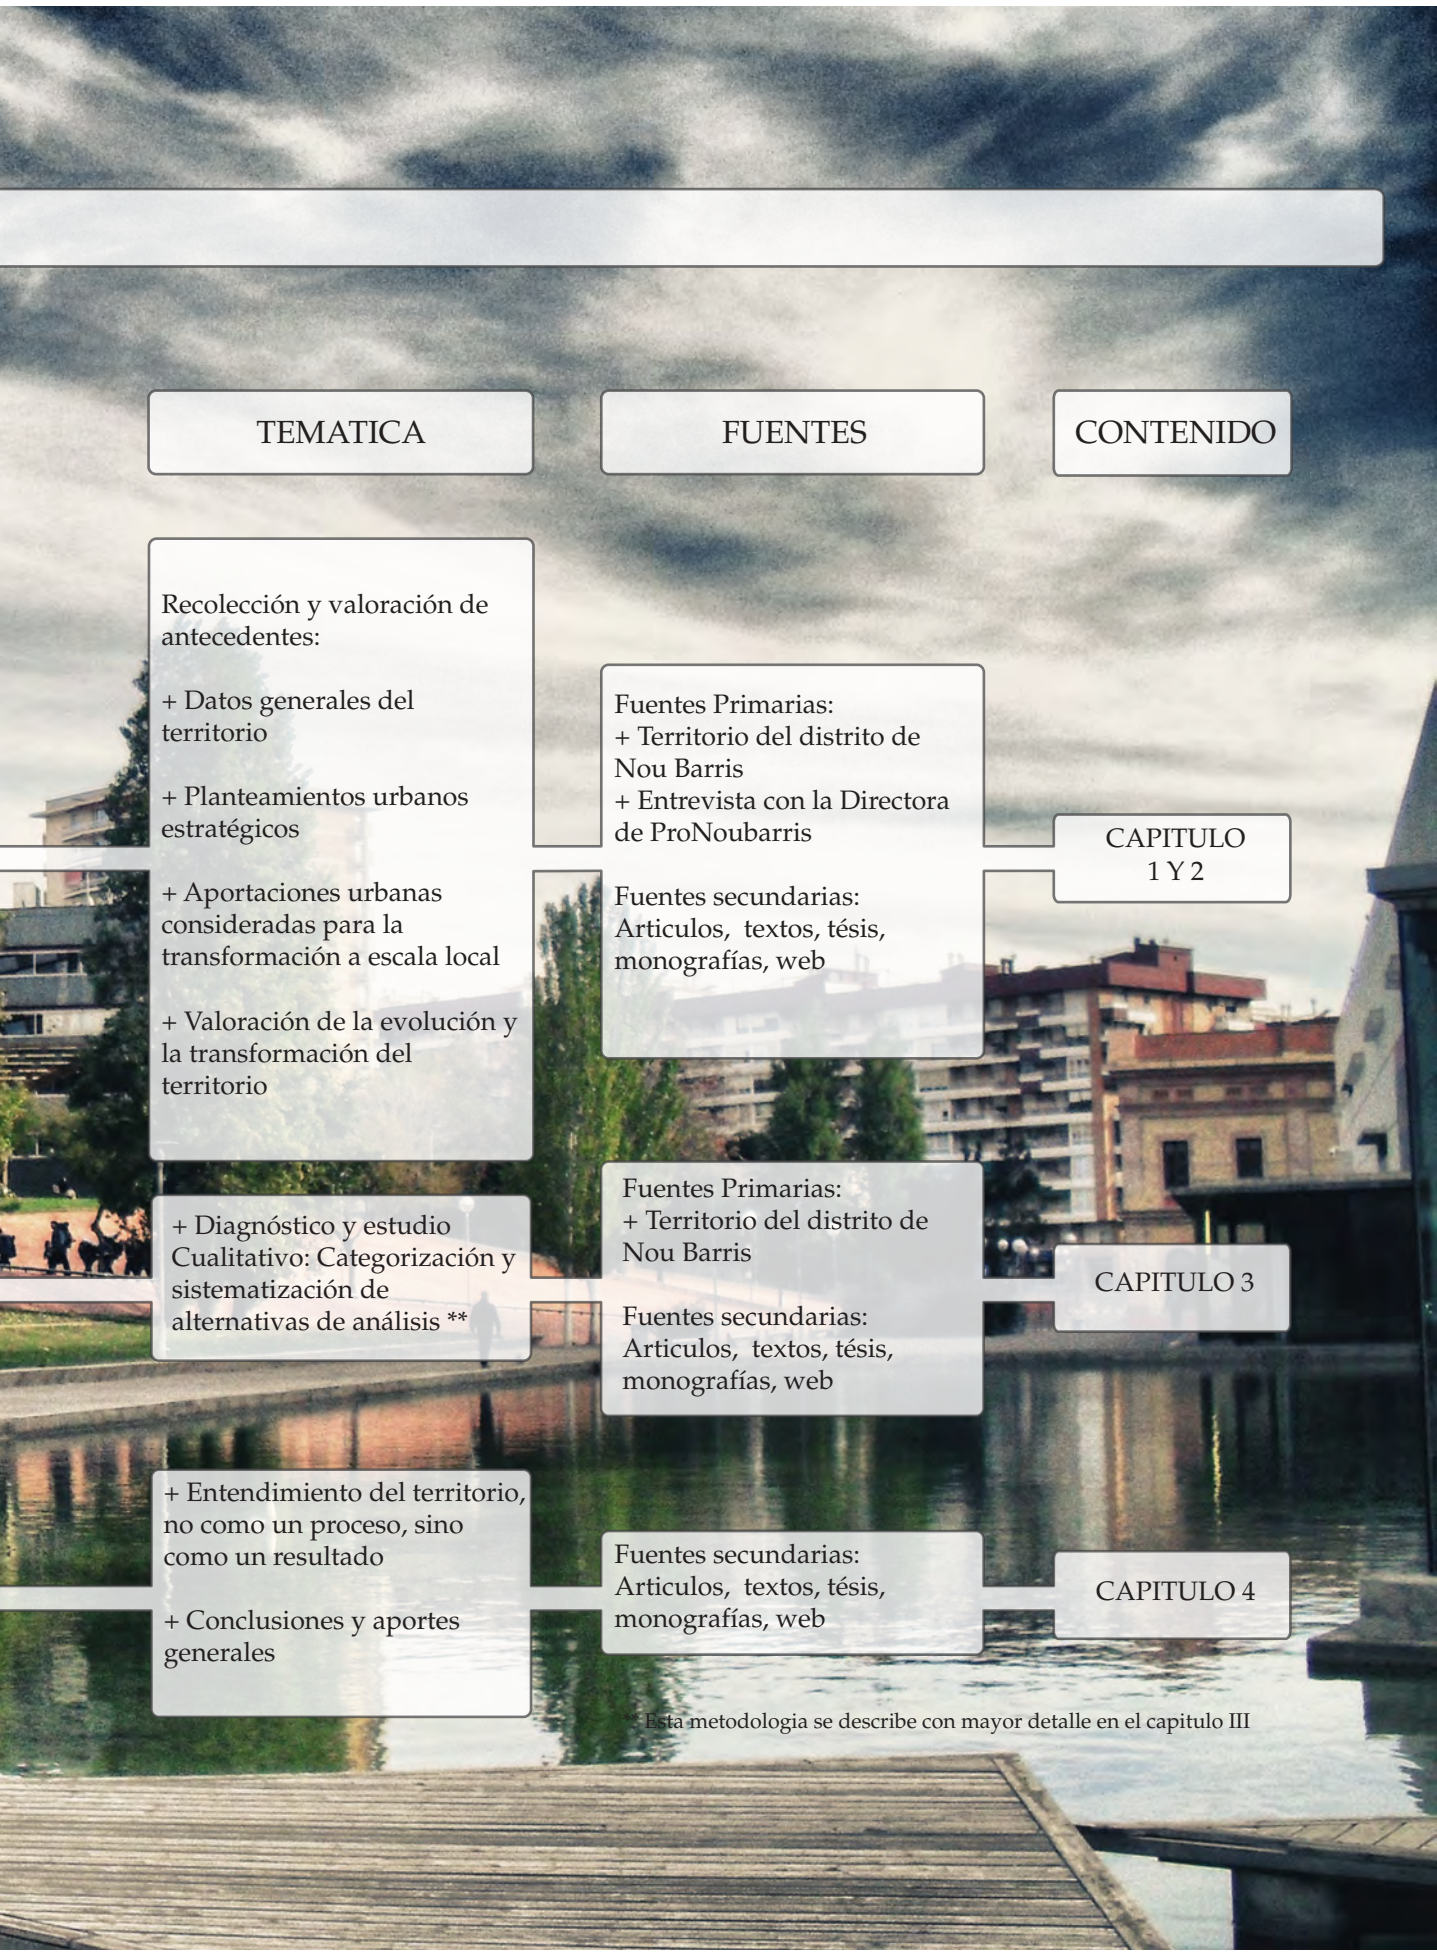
TEMATICA

FUENTES

CONTENIDO

Recolección y valoración de antecedentes:

+ Datos generales del territorio

+ Planteamientos urbanos estratégicos

+ Aportaciones urbanas consideradas para la transformación a escala local

+ Valoración de la evolución y la transformación del territorio

Fuentes Primarias:
+ Territorio del distrito de Nou Barris
+ Entrevista con la Directora de ProNoubarris

Fuentes secundarias:
Articulos, textos, tésis, monografías, web

CAPITULO 1 Y 2

+ Diagnóstico y estudio Cualitativo: Categorización y sistematización de alternativas de análisis **

Fuentes Primarias:
+ Territorio del distrito de Nou Barris

Fuentes secundarias:
Articulos, textos, tésis, monografías, web

CAPITULO 3

+ Entendimiento del territorio, no como un proceso, sino como un resultado

+ Conclusiones y aportes generales

Fuentes secundarias:
Articulos, textos, tésis, monografías, web

CAPITULO 4

** Esta metodologia se describe con mayor detalle en el capitulo III